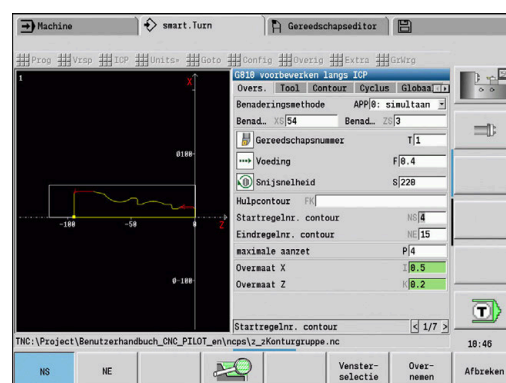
Machine | smart.Turn | Gereedschapseditor

Prog | Vrsp | ICP | Units» | Goto | Config | Overig | Extra | GrWrg

1

X

0100-

Z

-100 | -50 | 0

0-100

G810 voorbewerken langs ICP

Overs. | Tool | Contour | Cyclus | Globaa

| | |
|---|---|
| Benaderingsmethode | APP 0: simultaan |
| Benad.. XS 54 | Benad.. ZS 3 |
| Gereedschapsnummer | T 1 |
| Voeding | F 0.4 |
| Snijsnelheid | S 220 |
| Hulpcontour | FK |
| Startregelnr. contour | NS 4 |
| Eindregelnr. contour | NE 15 |
| maximale aanzet | P 4 |
| Overmaat X | I 0.5 |
| Overmaat Z | K 0.2 |

Startregelnr. contour | < 1/7 >

TNC:\Project\Benutzerhandbuch_CNC_PILOT_en\ncps\z_zKonturgruppe.nc

10:46

NS | NE | Venster-selectie | Over-nemen | Afbreken